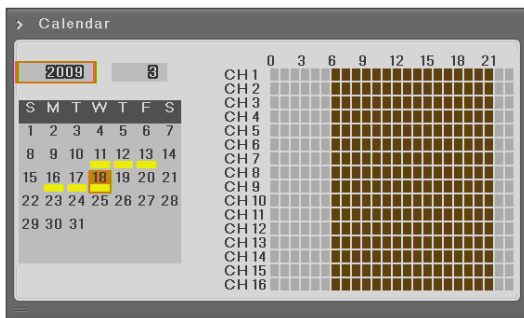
> Calendar

2009 3

| S | M | T | W | T | F | S |
|---|---|---|---|---|---|---|
| 1 | 2 | 3 | 4 | 5 | 6 | 7 |
| 8 | 9 | 10 | 11 | 12 | 13 | 14 |
| 15 | 16 | 17 | 18 | 19 | 20 | 21 |
| 22 | 23 | 24 | 25 | 26 | 27 | 28 |
| 29 | 30 | 31 | | | | |

0 3 6 9 12 15 18 21

CH 1
CH 2
CH 3
CH 4
CH 5
CH 6
CH 7
CH 8
CH 9
CH 10
CH 11
CH 12
CH 13
CH 14
CH 15
CH 16